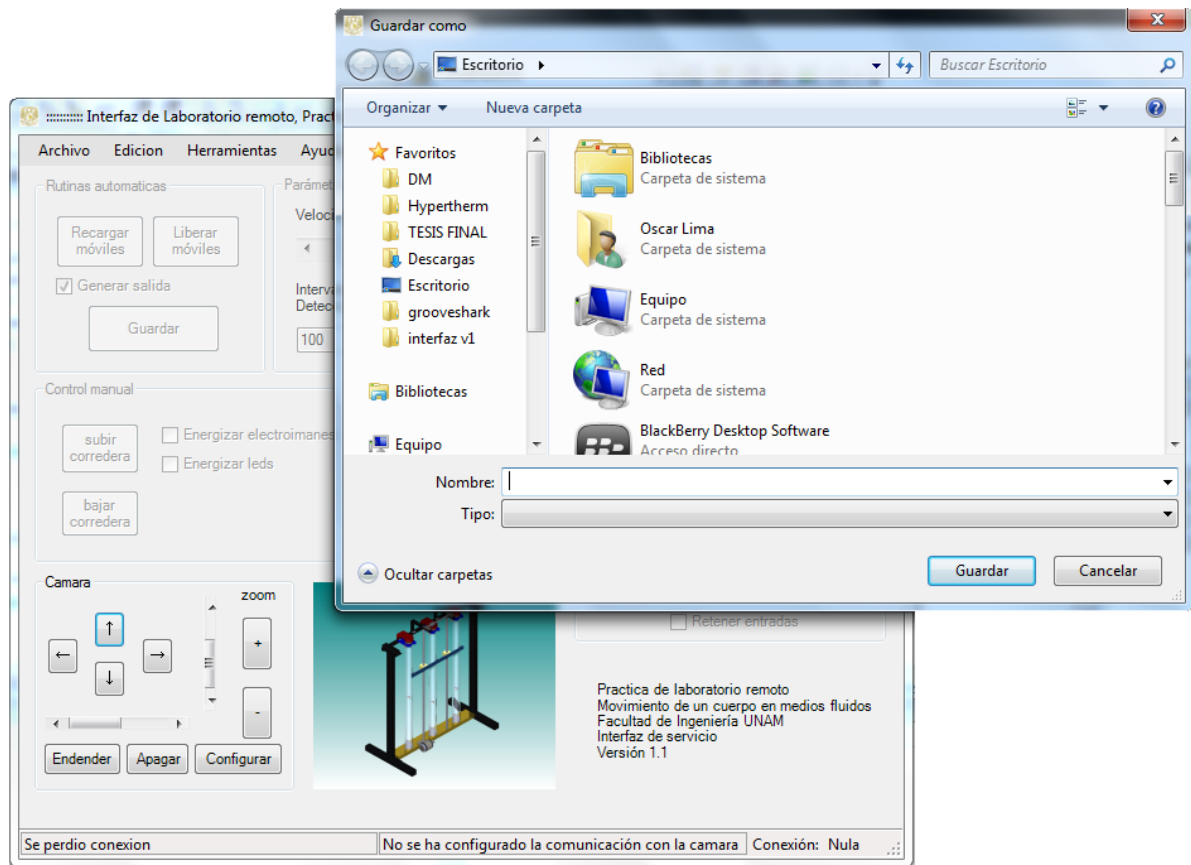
::::::::: Interfaz de Laboratorio remoto, Pract

Archivo Edicion Herramientas Ayud

Rutinas automaticas

Recargar móviles

Liberar móviles

Generar salida

Guardar

Parámet

Veloci

Interv

Detec

100

Control manual

subir corredera

Energizar electroimanes

Energizar leds

bajar corredera

Camara

zoom

↑

←

→

↓

+

-

Endender Apagar Configurar

Retener entradas

Practica de laboratorio remoto
Movimiento de un cuerpo en medios fluidos
Facultad de Ingeniería UNAM
Interfaz de servicio
Versión 1.1

Se perdio conexion | No se ha configurado la comunicación con la camara | Conexión: Nula

Guardar como

Escritorio ▸

Buscar Escritorio

Organizar ▾ Nueva carpeta

Favoritos
DM
Hypertherm
TESIS FINAL
Descargas
Escritorio
grooveshark
interfaz v1

Bibliotecas

Equipo

Bibliotecas
Carpeta de sistema

Oscar Lima
Carpeta de sistema

Equipo
Carpeta de sistema

Red
Carpeta de sistema

BlackBerry Desktop Software
Acceso directo

Nombre:

Tipo:

Ocultar carpetas

Guardar Cancelar